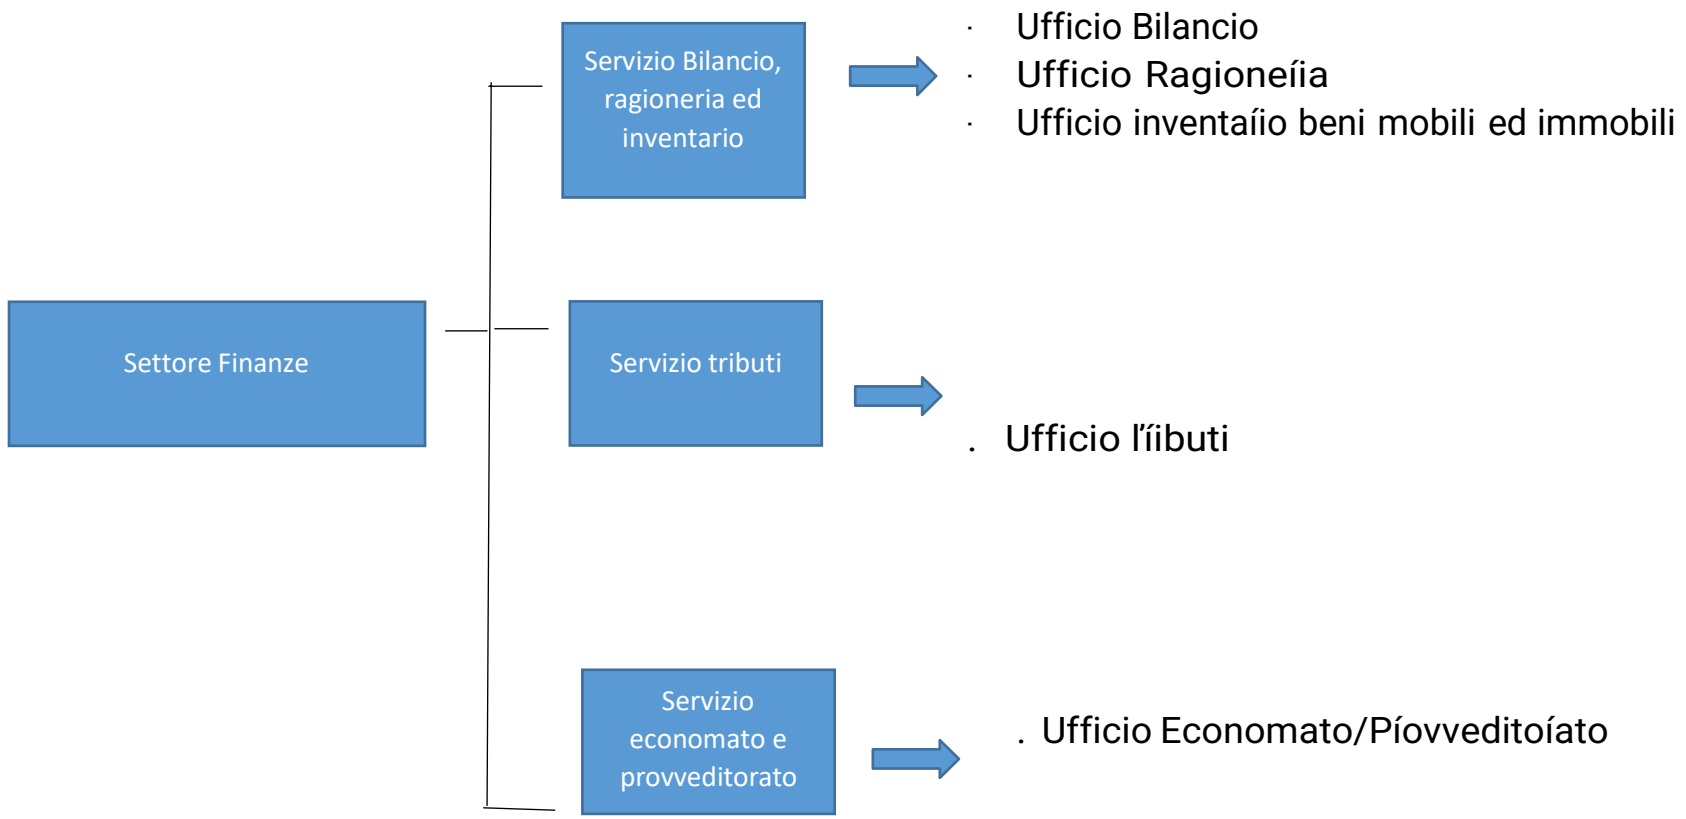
Servizio Bilancio, ragioneria ed inventario

· Ufficio Bilancio
· Ufficio Ragioneíia
· Ufficio inventaíio beni mobili ed immobili

Settore Finanze

Servizio tributi

. Ufficio l’íibuti

Servizio economato e provveditorato

. Ufficio Economato/Píovveditoíato